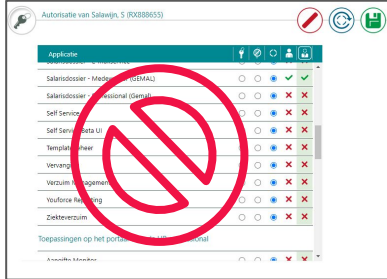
Autorisatie van Salawijn, S (RX888655)

Applicatie

Salarisdossier - Medewe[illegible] (GEMAL)

Salarisdossier - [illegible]essional (Gemal)

Self Service

Self Serv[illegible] Beta UI

Template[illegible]heer

Verva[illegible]

Verzuim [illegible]agement

Youforce Re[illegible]ing

Ziekteverzuim

Toepassingen op het portal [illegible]ional

Aangifte Monitor